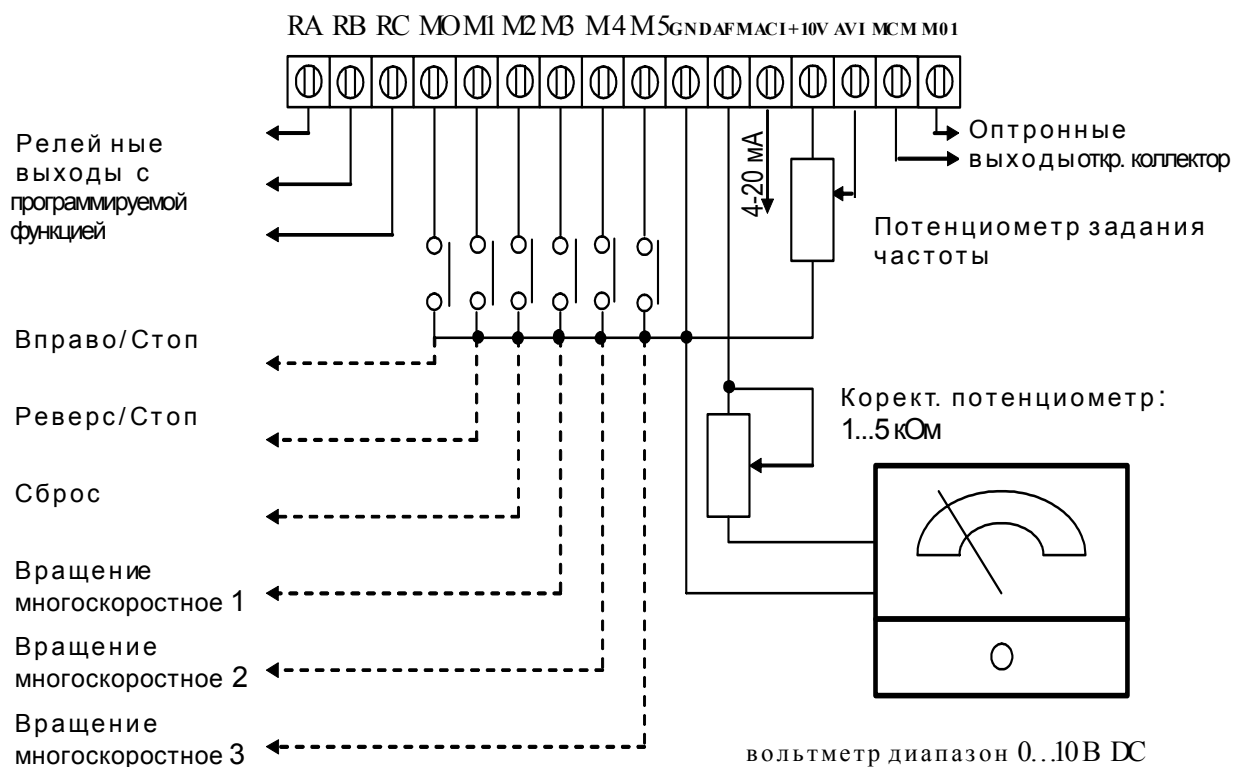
RA RB RC MO M1 M2 M3 M4 M5 GND AFM ACI +10V AVI MCM M01

Релейные выходы с программируемой функцией

Оптронные выходы откр. коллектор

4-20 мА

Потенциометр задания частоты

Вправо/Стоп

Реверс/Стоп

Сброс

Вращение многоскоростное 1

Вращение многоскоростное 2

Вращение многоскоростное 3

Корект. потенциометр: 1...5 кОм

вольтметр диапазон 0...10 В DC